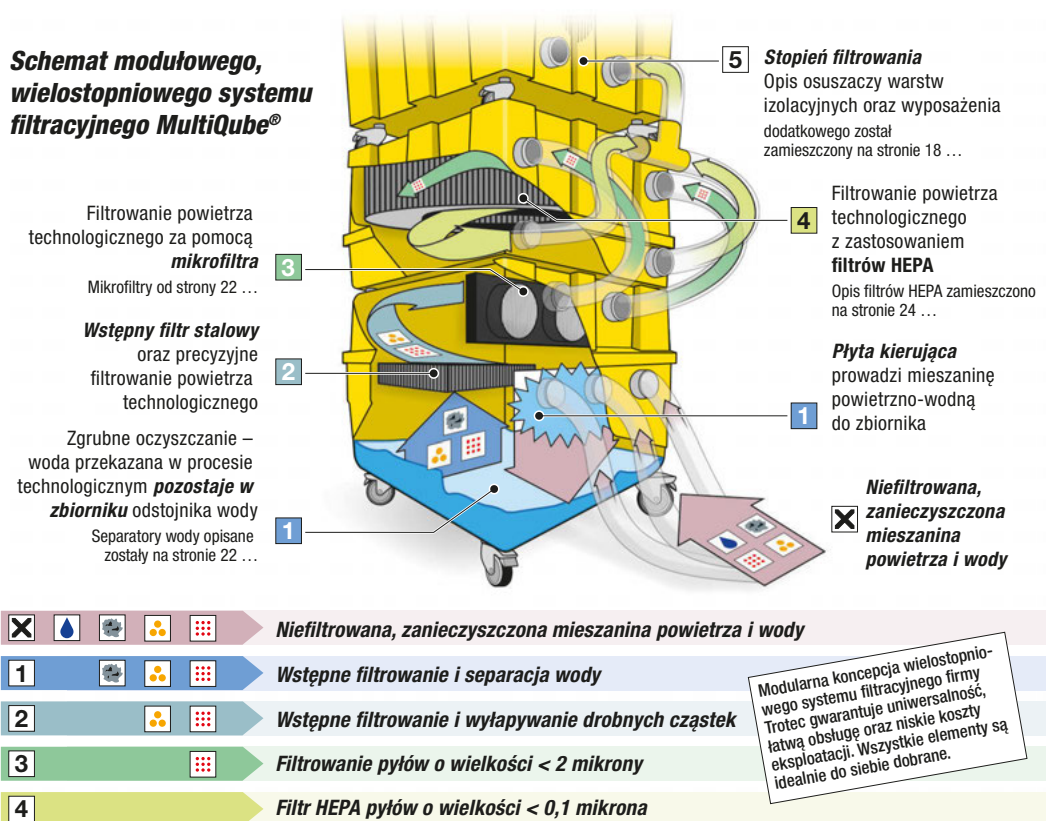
Schemat modułowego, wielostopniowego systemu filtracyjnego MultiQube®

5 Stopień filtrowania
Opis osuszaczy warstw izolacyjnych oraz wyposażenia
dodatkowego został zamieszczony na stronie 18 …

Filtrowanie powietrza technologicznego za pomocą mikrofiltra
Mikrofiltry od strony 22 …

3

4 Filtrowanie powietrza technologicznego z zastosowaniem filtrów HEPA
Opis filtrów HEPA zamieszczono na stronie 24 …

Wstępny filtr stalowy oraz precyzyjne filtrowanie powietrza technologicznego

2

Płyta kierująca prowadzi mieszaninę powietrzno-wodną do zbiornika

1

Zgrubne oczyszczanie – woda przekazana w procesie technologicznym pozostaje w zbiorniku odstojnika wody
Separatory wody opisane zostały na stronie 22 …

1

Niefiltrowana, zanieczyszczona mieszanina powietrza i wody

Niefiltrowana, zanieczyszczona mieszanina powietrza i wody
1 Wstępne filtrowanie i separacja wody
2 Wstępne filtrowanie i wyłapywanie drobnych cząstek
3 Filtrowanie pyłów o wielkości < 2 mikrony
4 Filtr HEPA pyłów o wielkości < 0,1 mikrona

Modularna koncepcja wielostopniowego systemu filtracyjnego firmy Trotec gwarantuje uniwersalność, łatwą obsługę oraz niskie koszty eksploatacji. Wszystkie elementy są idealnie do siebie dobrane.